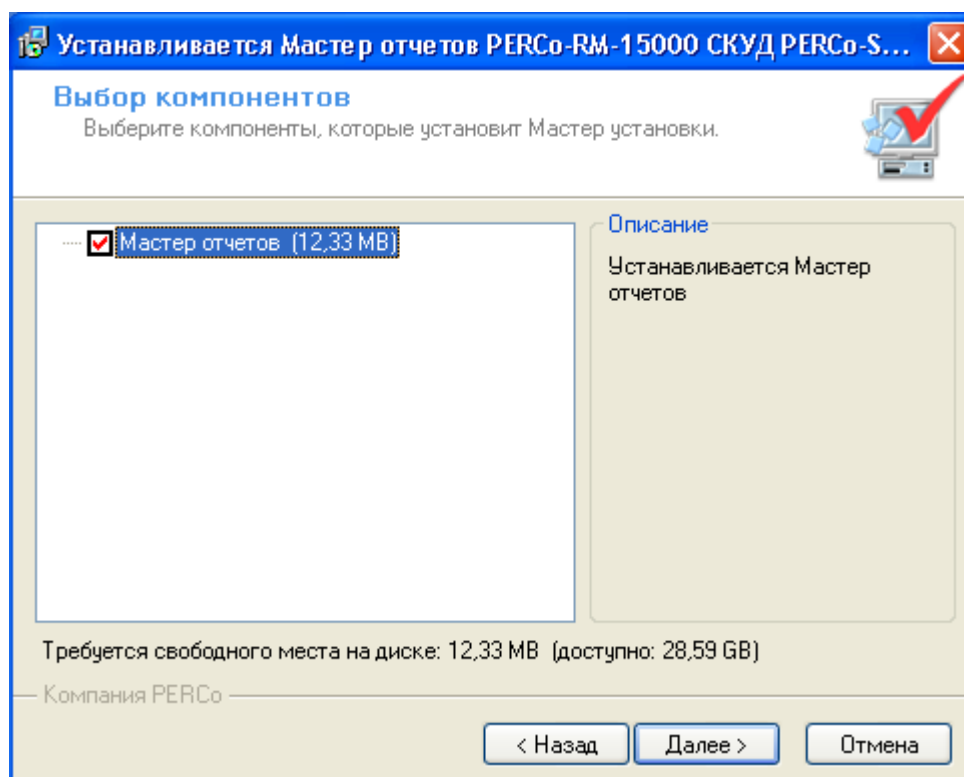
Устанавливается Мастер отчетов PERCo-RM-15000 СКУД PERCo-S...

Выбор компонентов
Выберите компоненты, которые установит Мастер установки.

Мастер отчетов (12,33 MB)

Описание
Устанавливается Мастер отчетов

Требуется свободного места на диске: 12,33 MB (доступно: 28,59 GB)

Компания PERCo

< Назад | Далее > | Отмена